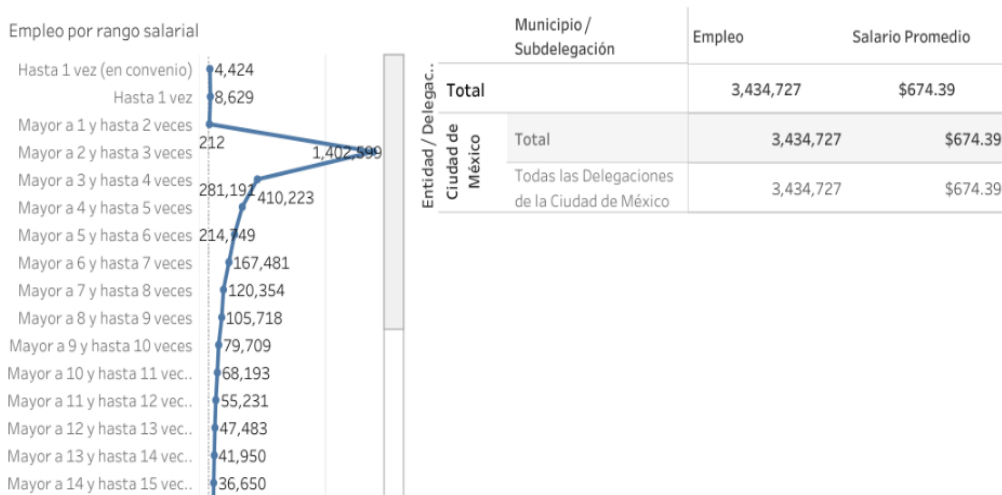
Empleo por rango salarial

Hasta 1 vez (en convenio) 4,424
Hasta 1 vez 8,629
Mayor a 1 y hasta 2 veces 212
Mayor a 2 y hasta 3 veces 1,402,599
Mayor a 3 y hasta 4 veces 281,191
Mayor a 4 y hasta 5 veces 410,223
Mayor a 5 y hasta 6 veces 214,749
Mayor a 6 y hasta 7 veces 167,481
Mayor a 7 y hasta 8 veces 120,354
Mayor a 8 y hasta 9 veces 105,718
Mayor a 9 y hasta 10 veces 79,709
Mayor a 10 y hasta 11 vec.. 68,193
Mayor a 11 y hasta 12 vec.. 55,231
Mayor a 12 y hasta 13 vec.. 47,483
Mayor a 13 y hasta 14 vec.. 41,950
Mayor a 14 y hasta 15 vec.. 36,650

| Entidad / Delegac.. | Municipio / Subdelegación | Empleo | Salario Promedio |
|---|---|---|---|
| Total | | 3,434,727 | $674.39 |
| Ciudad de México | Total | 3,434,727 | $674.39 |
| | Todas las Delegaciones de la Ciudad de México | 3,434,727 | $674.39 |